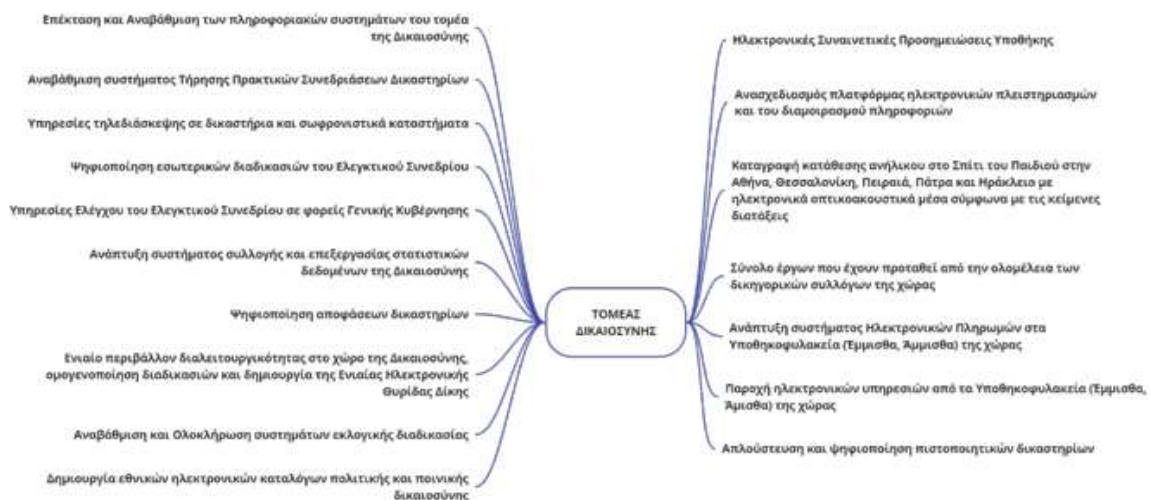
ΤΟΜΕΑΣ ΔΙΚΑΙΟΣΥΝΗΣ

Επέκταση και Αναβάθμιση των πληροφοριακών συστημάτων του τομέα της Δικαιοσύνης

Αναβάθμιση συστήματος Τήρησης Πρακτικών Συνεδριάσεων Δικαστηρίων

Υπηρεσίες τηλεδιάσκεψης σε δικαστήρια και σωφρονιστικά καταστήματα

Ψηφιοποίηση εσωτερικών διαδικασιών του Ελεγκτικού Συνεδρίου

Υπηρεσίες Ελέγχου του Ελεγκτικού Συνεδρίου σε φορείς Γενικής Κυβέρνησης

Ανάπτυξη συστήματος συλλογής και επεξεργασίας στατιστικών δεδομένων της Δικαιοσύνης

Ψηφιοποίηση αποφάσεων δικαστηρίων

Ενιαίο περιβάλλον διαλειτουργικότητας στο χώρο της Δικαιοσύνης, ομογενοποίηση διαδικασιών και δημιουργία της Ενιαίας Ηλεκτρονικής Θυρίδας Δίκης

Αναβάθμιση και Ολοκλήρωση συστημάτων εκλογικής διαδικασίας

Δημιουργία εθνικών ηλεκτρονικών καταλόγων πολιτικής και ποινικής δικαιοσύνης

Ηλεκτρονικές Συναινετικές Προσημειώσεις Υποθήκης

Ανασχεδιασμός πλατφόρμας ηλεκτρονικών πλειστηριασμών και του διαμοιρασμού πληροφοριών

Καταγραφή κατάθεσης ανήλικου στο Σπίτι του Παιδιού στην Αθήνα, Θεσσαλονίκη, Πειραιά, Πάτρα και Ηράκλειο με ηλεκτρονικά οπτικοακουστικά μέσα σύμφωνα με τις κείμενες διατάξεις

Σύνολο έργων που έχουν προταθεί από την ολομέλεια των δικηγορικών συλλόγων της χώρας

Ανάπτυξη συστήματος Ηλεκτρονικών Πληρωμών στα Υποθηκοφυλακεία (Έμμισθα, Άμισθα) της χώρας

Παροχή ηλεκτρονικών υπηρεσιών από τα Υποθηκοφυλακεία (Έμμισθα, Άμισθα) της χώρας

Απλούστευση και ψηφιοποίηση πιστοποιητικών δικαστηρίων